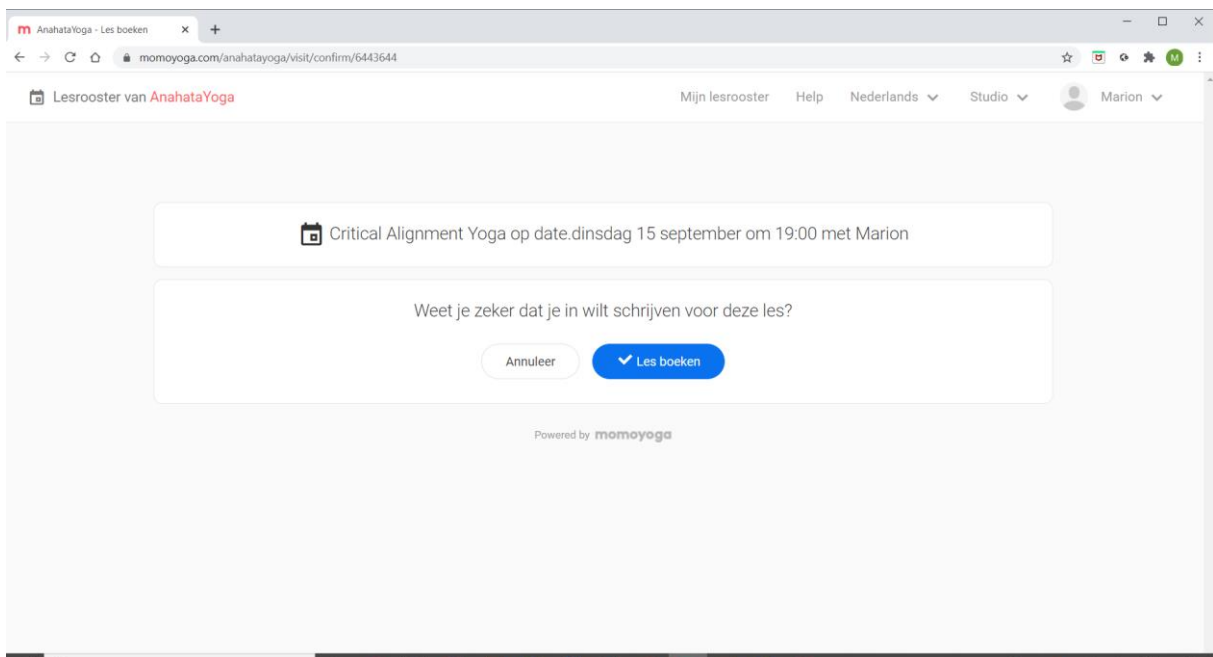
m AnahataYoga - Les boeken ×  +

momoyoga.com/anahatayoga/visit/confirm/6443644

M

Lesrooster van AnahataYoga

Mijn lesrooster  Help  Nederlands  Studio  Marion

Critical Alignment Yoga op date.dinsdag 15 september om 19:00 met Marion

Weet je zeker dat je in wilt schrijven voor deze les?

Annuleer  Les boeken

Powered by momoyoga